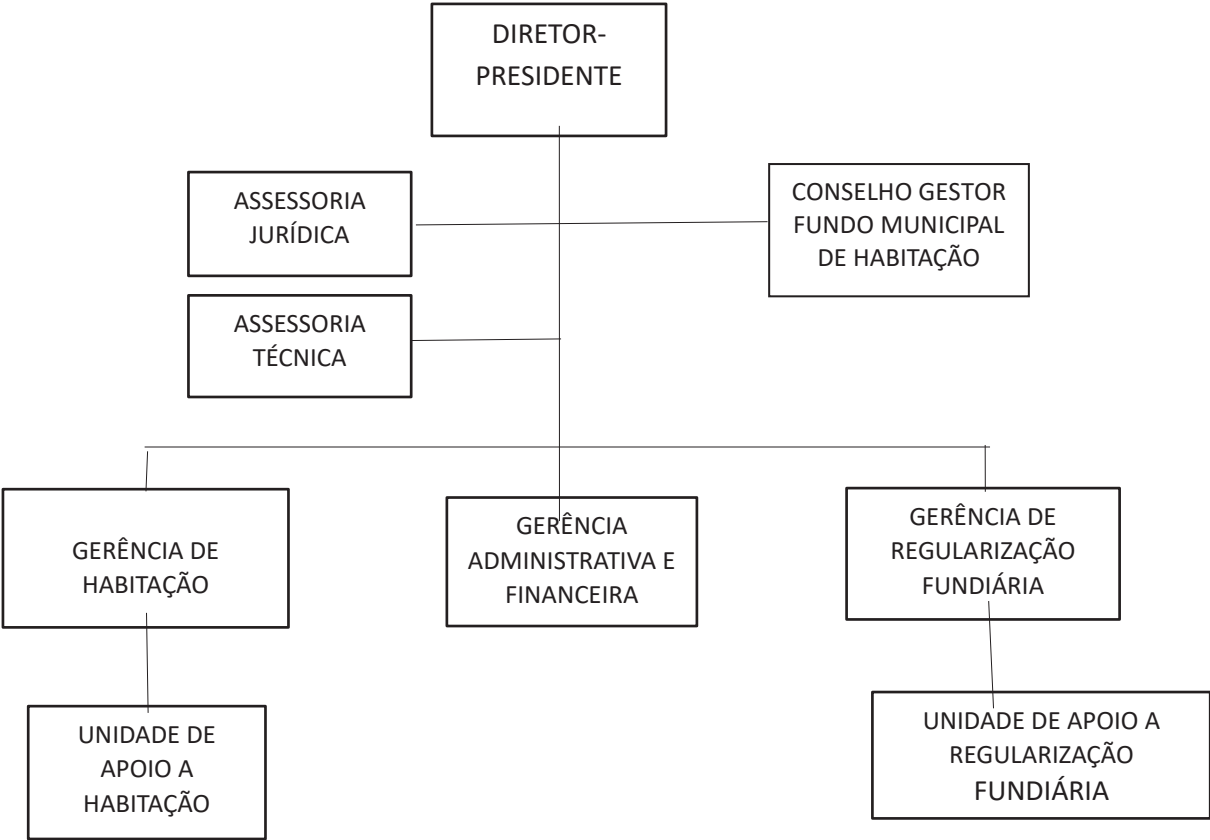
DIRETOR-PRESIDENTE

ASSESSORIA JURÍDICA

CONSELHO GESTOR FUNDO MUNICIPAL DE HABITAÇÃO

ASSESSORIA TÉCNICA

GERÊNCIA DE HABITAÇÃO

GERÊNCIA ADMINISTRATIVA E FINANCEIRA

GERÊNCIA DE REGULARIZAÇÃO FUNDIÁRIA

UNIDADE DE APOIO A HABITAÇÃO

UNIDADE DE APOIO A REGULARIZAÇÃO FUNDIÁRIA